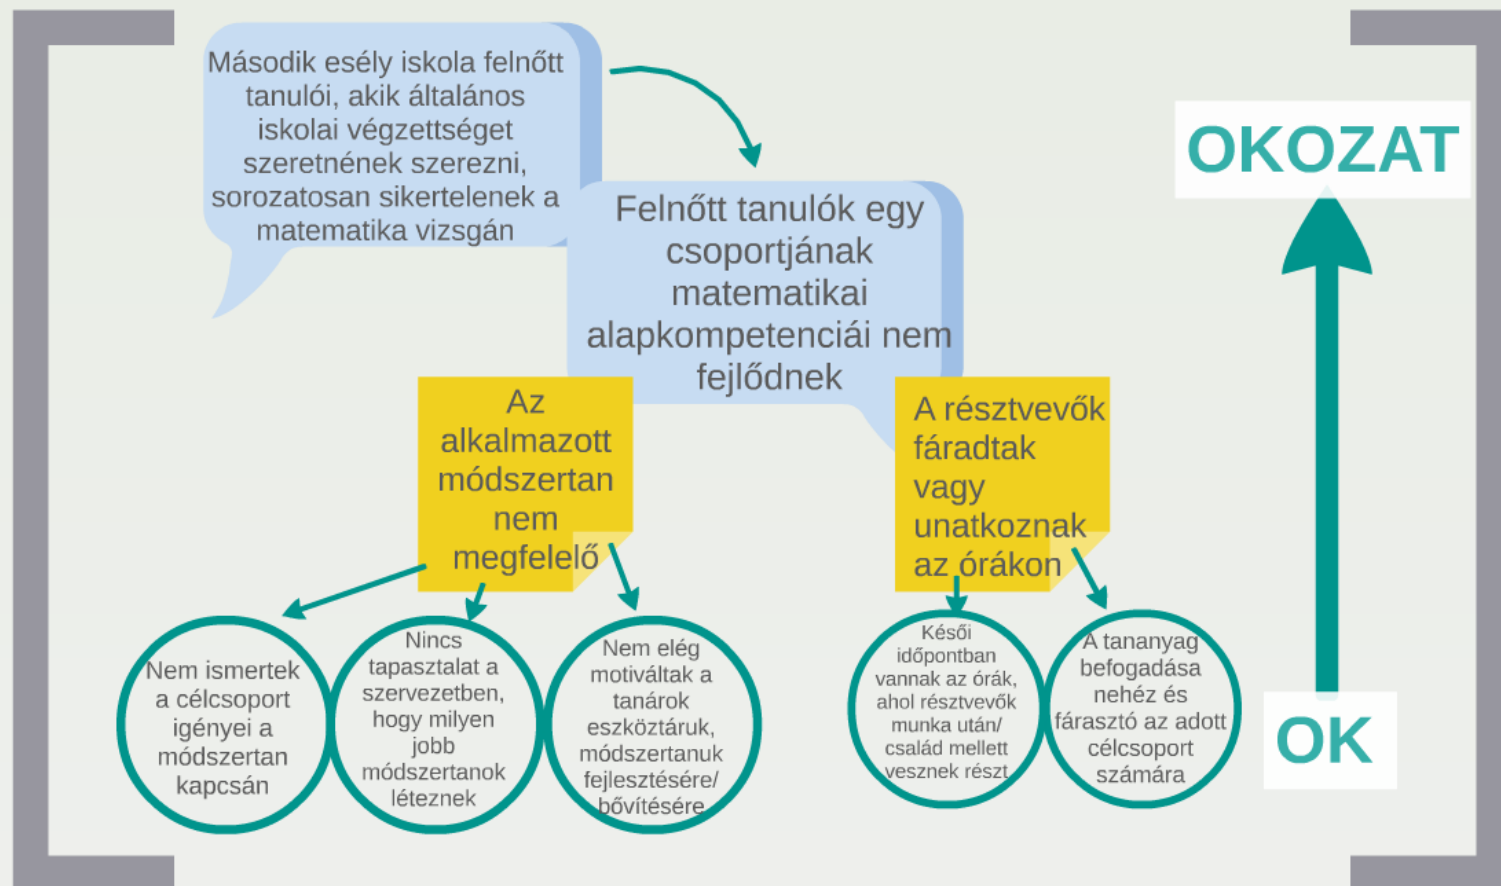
Második esély iskola felnőtt tanulói, akik általános iskolai végzettséget szeretnének szerezni, sorozatosan sikertelenek a matematika vizsgán

Felnőtt tanulók egy csoportjának matematikai alapkompetenciái nem fejlődnek

OKOZAT

Az alkalmazott módszertan nem megfelelő

A résztvevők fáradtak vagy unatkoznak az órákon

Nem ismertek a célcsoport igényei a módszertan kapcsán

Nincs tapasztalat a szervezetben, hogy milyen jobb módszertanok léteznek

Nem elég motiváltak a tanárok eszköztáruk, módszertanuk fejlesztésére/ bővítésére

Késői időpontban vannak az órák, ahol résztvevők munka után/ család mellett vesznek részt

A tananyag befogadása nehéz és fárasztó az adott célcsoport számára

OK